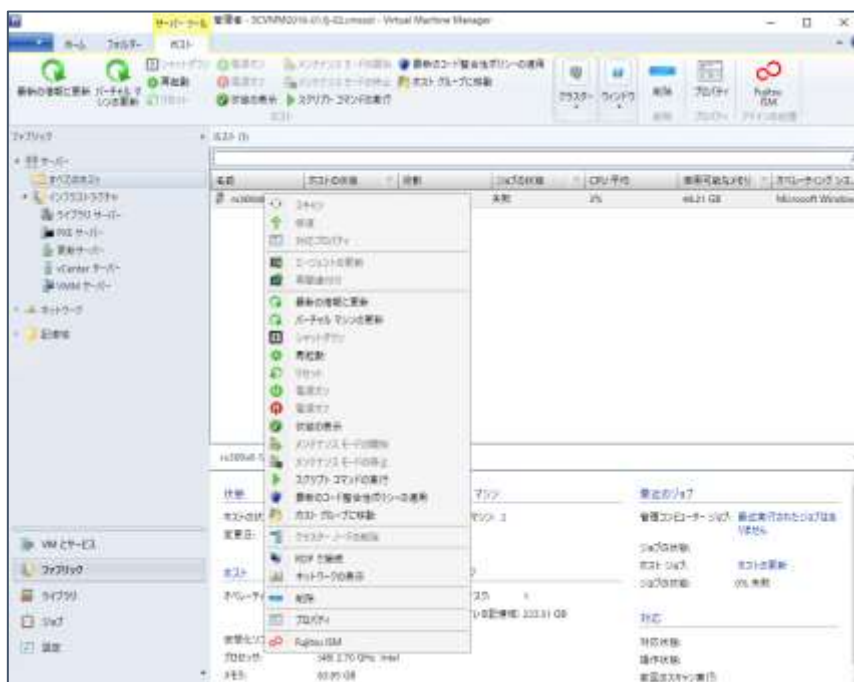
サーバー ツール 管理者 - SCVMM2016-01.fj-02.cmsoot - Virtual Machine Manager

ホーム フォルダー ホスト

最新の情報に更新 バーチャル マシンの更新 再起動 メンテナンス モードの開始 最新のコード整合性ポリシーの適用 ホスト グループに移動 状態の表示 スクリプト コマンドの実行 クラスター ウィンドウ 削除 プロパティ Fujitsu ISM

ファブリック

サーバー
すべてのホスト
インフラストラクチャ
ライブラリ サーバー
PXE サーバー
更新サーバー
vCenter サーバー
VMM サーバー
ネットワーク
記憶域

ホスト (1)

名前 | ホストの状態 | 役割 | ジョブの状態 | CPU 平均 | 使用可能なメモリ | オペレーティング システム
rx300s8 | | | 失敗 | 2% | 44.21 GB | Microsoft Windows

スキャン
修復
SMI プロパティ
エージェントの更新
再関連付け
最新の情報に更新
バーチャル マシンの更新
シャットダウン
再起動
リセット
電源オン
電源オフ
状態の表示
メンテナンス モードの開始
メンテナンス モードの停止
スクリプト コマンドの実行
最新のコード整合性ポリシーの適用
ホスト グループに移動
クラスター ノードの削除
RDP で接続
ネットワークの表示
削除
プロパティ
Fujitsu ISM

状態
ホストの状
変更日:
ホスト
オペレーティ
使用ディスク
プロセッサ: 24 2.70 GHz Intel
メモリ: 63.95 GB

マシン
マシン: 1
ス
の記憶域: 233.51 GB

最近のジョブ
管理コンピューター ジョブ: 最近実行されたジョブはありません
ジョブの状態:
ホスト ジョブ: ホストの更新
ジョブの状態: 0% 失敗

状態
特定状態:
操作状態:
前回のスキャン実行:

VM とサービス
ファブリック
ライブラリ
ジョブ
設定